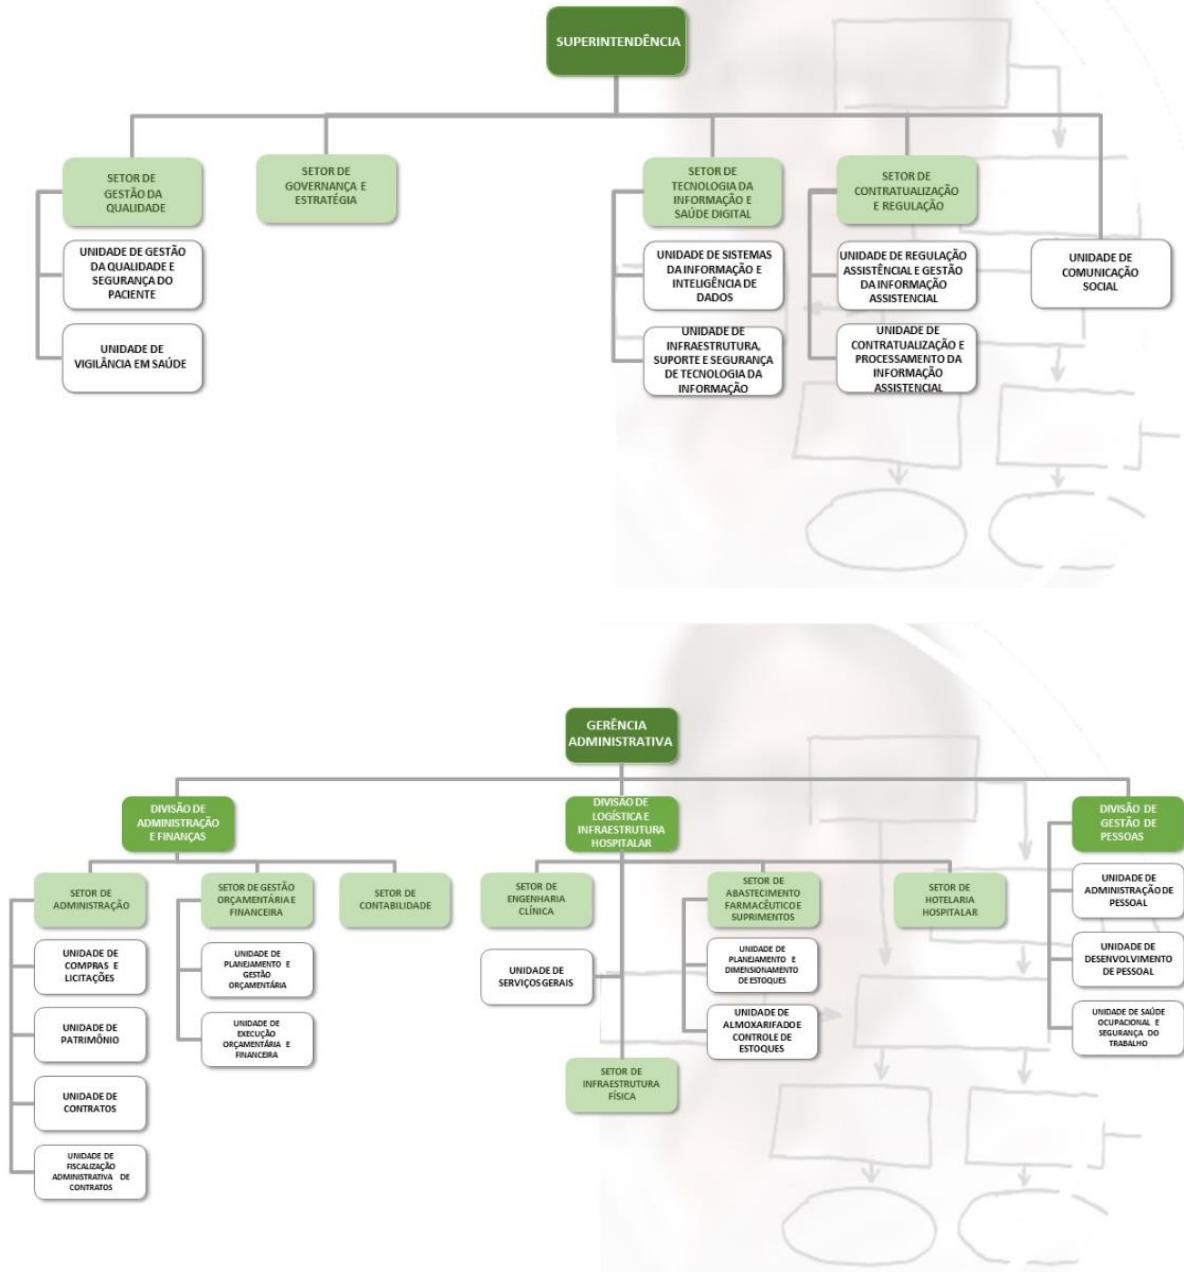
SUPERINTENDÊNCIA

SETOR DE GESTÃO DA QUALIDADE

UNIDADE DE GESTÃO DA QUALIDADE E SEGURANÇA DO PACIENTE

UNIDADE DE VIGILÂNCIA EM SAÚDE

SETOR DE GOVERNANÇA E ESTRATÉGIA

SETOR DE TECNOLOGIA DA INFORMAÇÃO E SAÚDE DIGITAL

UNIDADE DE SISTEMAS DA INFORMAÇÃO E INTELIGÊNCIA DE DADOS

UNIDADE DE INFRAESTRUTURA, SUPORTE E SEGURANÇA DE TECNOLOGIA DA INFORMAÇÃO

SETOR DE CONTRATUALIZAÇÃO E REGULAÇÃO

UNIDADE DE REGULAÇÃO ASSISTÊNCIAL E GESTÃO DA INFORMAÇÃO ASSISTENCIAL

UNIDADE DE CONTRATUALIZAÇÃO E PROCESSAMENTO DA INFORMAÇÃO ASSISTENCIAL

UNIDADE DE COMUNICAÇÃO SOCIAL

GERÊNCIA ADMINISTRATIVA

DIVISÃO DE ADMINISTRAÇÃO E FINANÇAS

SETOR DE ADMINISTRAÇÃO

UNIDADE DE COMPRAS E LICITAÇÕES

UNIDADE DE PATRIMÔNIO

UNIDADE DE CONTRATOS

UNIDADE DE FISCALIZAÇÃO ADMINISTRATIVA DE CONTRATOS

SETOR DE GESTÃO ORÇAMENTÁRIA E FINANCEIRA

UNIDADE DE PLANEJAMENTO E GESTÃO ORÇAMENTÁRIA

UNIDADE DE EXECUÇÃO ORÇAMENTÁRIA E FINANCEIRA

SETOR DE CONTABILIDADE

DIVISÃO DE LOGÍSTICA E INFRAESTRUTURA HOSPITALAR

SETOR DE ENGENHARIA CLÍNICA

UNIDADE DE SERVIÇOS GERAIS

SETOR DE INFRAESTRUTURA FÍSICA

SETOR DE ABASTECIMENTO FARMACÊUTICO E SUPRIMENTOS

UNIDADE DE PLANEJAMENTO E DIMENSIONAMENTO DE ESTOQUES

UNIDADE DE ALMOXARIFADO E CONTROLE DE ESTOQUES

SETOR DE HOTELARIA HOSPITALAR

DIVISÃO DE GESTÃO DE PESSOAS

UNIDADE DE ADMINISTRAÇÃO DE PESSOAL

UNIDADE DE DESENVOLVIMENTO DE PESSOAL

UNIDADE DE SAÚDE OCUPACIONAL E SEGURANÇA DO TRABALHO